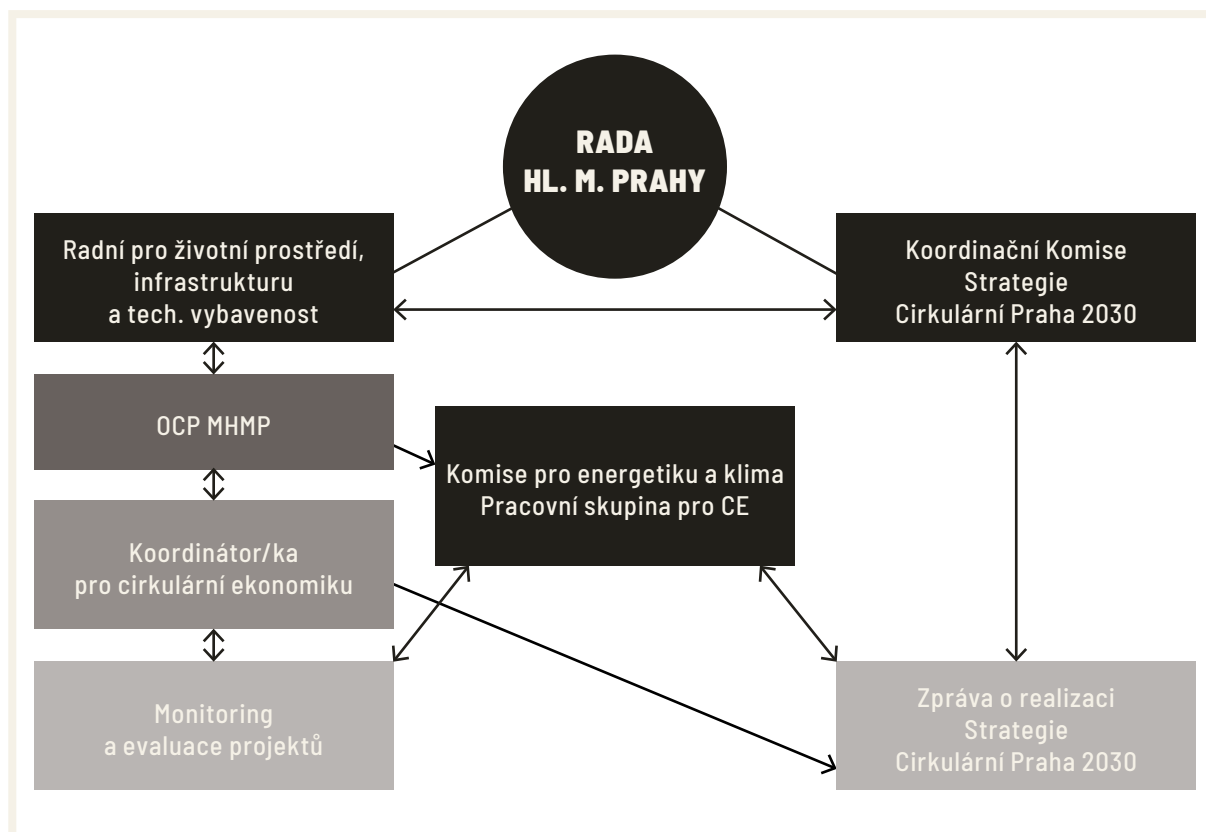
RADA
HL. M. PRAHY

Radní pro životní prostředí, infrastrukturu a tech. vybavenost

Koordinační Komise Strategie Cirkulární Praha 2030

OCP MHMP

Komise pro energetiku a klima Pracovní skupina pro CE

Koordinátor/ka pro cirkulární ekonomiku

Monitoring a evaluace projektů

Zpráva o realizaci Strategie Cirkulární Praha 2030